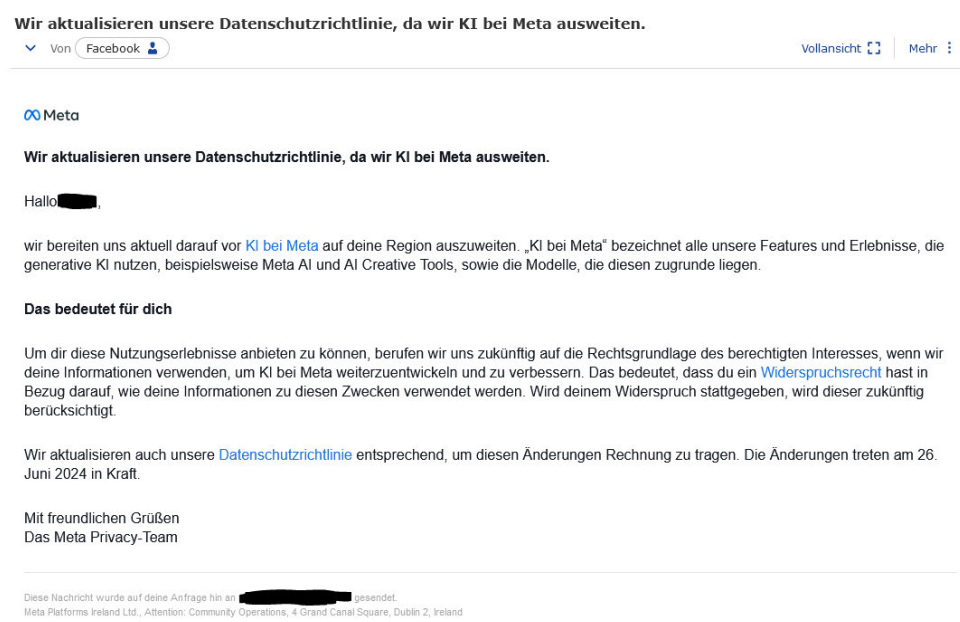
Wir aktualisieren unsere Datenschutzrichtlinie, da wir KI bei Meta ausweiten.

Von Facebook

Vollansicht

Mehr

Meta

Wir aktualisieren unsere Datenschutzrichtlinie, da wir KI bei Meta ausweiten.

Hallo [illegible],

wir bereiten uns aktuell darauf vor KI bei Meta auf deine Region auszuweiten. „KI bei Meta" bezeichnet alle unsere Features und Erlebnisse, die generative KI nutzen, beispielsweise Meta AI und AI Creative Tools, sowie die Modelle, die diesen zugrunde liegen.

Das bedeutet für dich

Um dir diese Nutzungserlebnisse anbieten zu können, berufen wir uns zukünftig auf die Rechtsgrundlage des berechtigten Interesses, wenn wir deine Informationen verwenden, um KI bei Meta weiterzuentwickeln und zu verbessern. Das bedeutet, dass du ein Widerspruchsrecht hast in Bezug darauf, wie deine Informationen zu diesen Zwecken verwendet werden. Wird deinem Widerspruch stattgegeben, wird dieser zukünftig berücksichtigt.

Wir aktualisieren auch unsere Datenschutzrichtlinie entsprechend, um diesen Änderungen Rechnung zu tragen. Die Änderungen treten am 26. Juni 2024 in Kraft.

Mit freundlichen Grüßen
Das Meta Privacy-Team

Diese Nachricht wurde auf deine Anfrage hin an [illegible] gesendet.
Meta Platforms Ireland Ltd., Attention: Community Operations, 4 Grand Canal Square, Dublin 2, Ireland